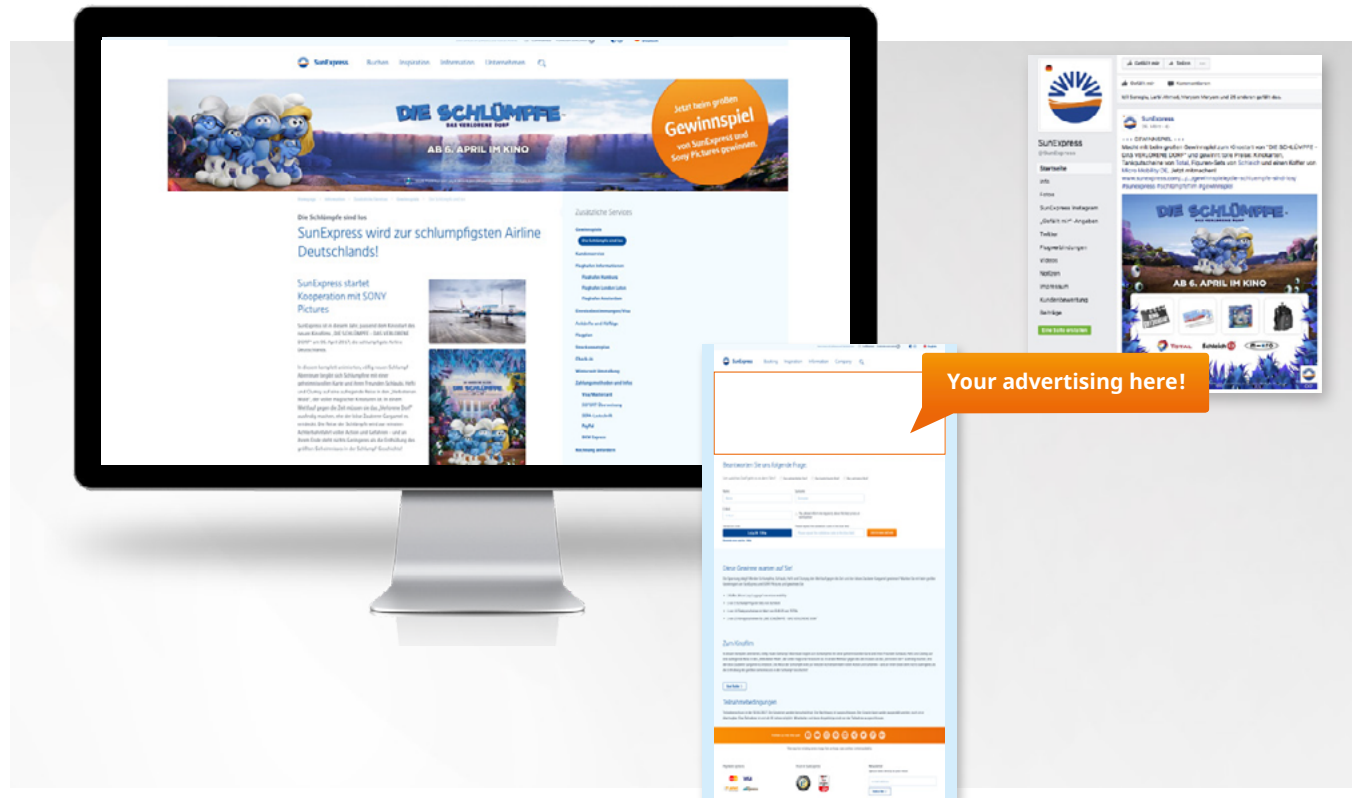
SunExpress Buchen Inspiration Information Unternehmen

DIE SCHLÜMPFE
DAS VERLORENE DORF
AB 6. APRIL IM KINO

Jetzt beim großen Gewinnspiel von SunExpress und Sony Pictures gewinnen!

Die Schlümpfe sind los
SunExpress wird zur schlumpfigsten Airline Deutschlands!

SunExpress startet Kooperation mit SONY Pictures

Zusätzliche Services

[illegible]

SunExpress
@SunExpress
Startseite
Info
Fotos
SunExpress Instagram
„Gefällt mir"-Angaben
Twitter
Flugverbindungen
Videos
Notizen
Impressum
Kundenbewertung
Beiträge

SunExpress

DIE SCHLÜMPFE
AB 6. APRIL IM KINO

SunExpress Booking Inspiration Information Company

Your advertising here!

Beantworten Sie uns folgende Frage:

Diese Gewinne warten auf Sie!

Zum Kinofilm

Teilnahmebedingungen